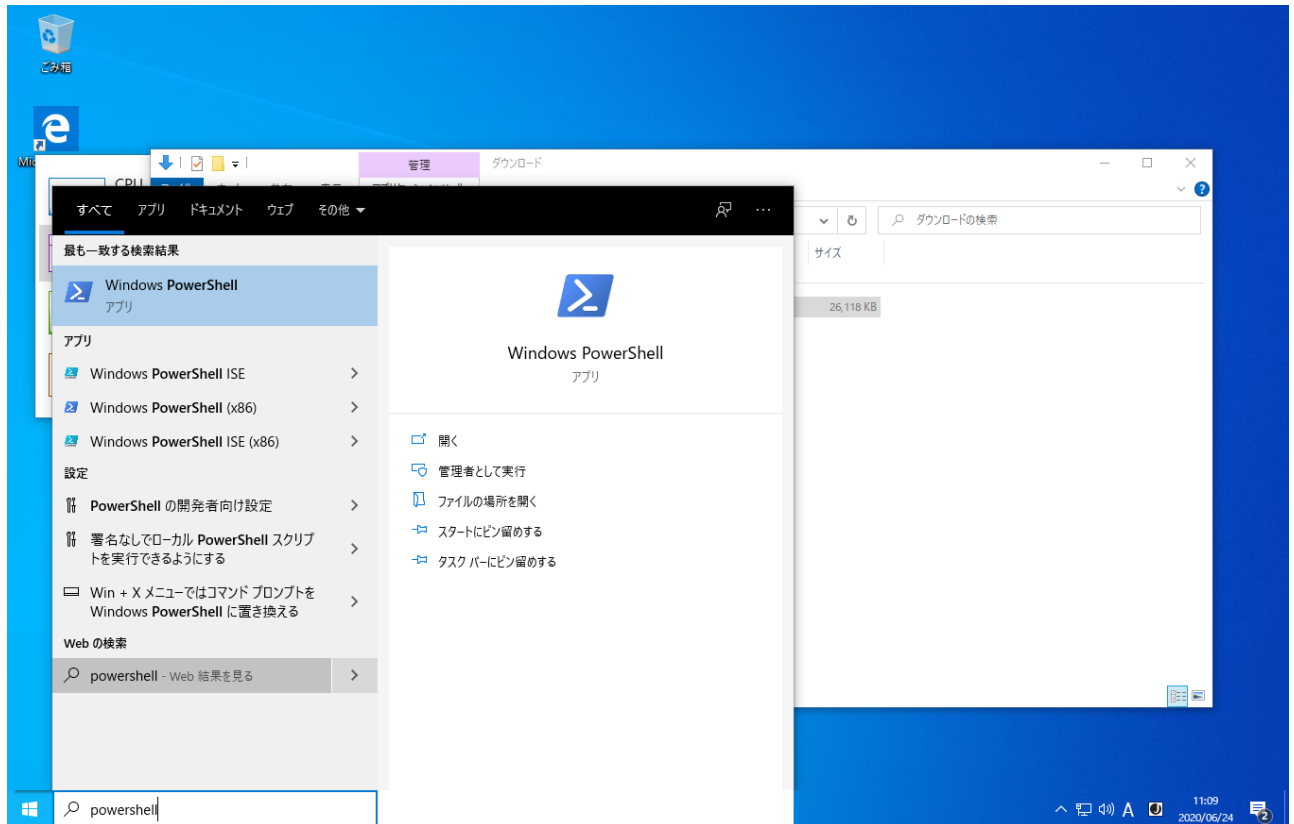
ごみ箱

Mic

CPU

管理

ダウンロード

サイズ

ダウンロードの検索

26,118 KB

すべて アプリ ドキュメント ウェブ その他

最も一致する検索結果

Windows PowerShell
アプリ

アプリ

Windows PowerShell ISE

Windows PowerShell (x86)

Windows PowerShell ISE (x86)

設定

PowerShell の開発者向け設定

署名なしでローカル PowerShell スクリプトを実行できるようにする

Win + X メニューではコマンド プロンプトを Windows PowerShell に置き換える

Web の検索

powershell - Web 結果を見る

Windows PowerShell
アプリ

開く

管理者として実行

ファイルの場所を開く

スタートにピン留めする

タスク バーにピン留めする

powershell

A

11:09
2020/06/24

2